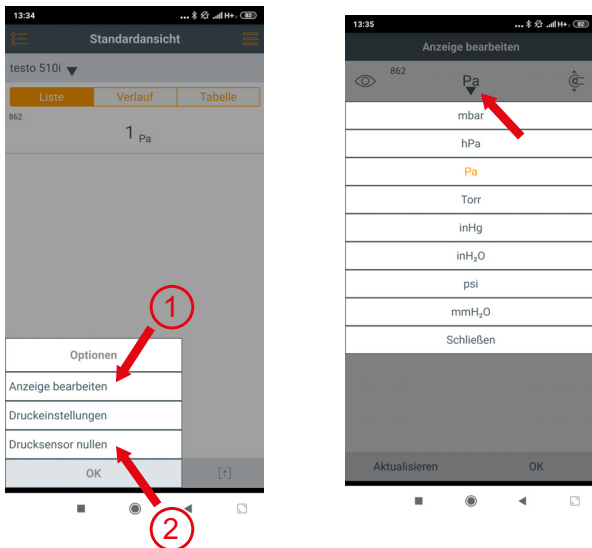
13:34

Standardansicht

testo 510i

Liste | Verlauf | Tabelle

862

1 Pa

1

Optionen

Anzeige bearbeiten

Druckeinstellungen

Drucksensor nullen

OK

2

13:35

Anzeige bearbeiten

862

Pa

mbar

hPa

Pa

Torr

inHg

inH$_2$O

psi

mmH$_2$O

Schließen

Aktualisieren

OK